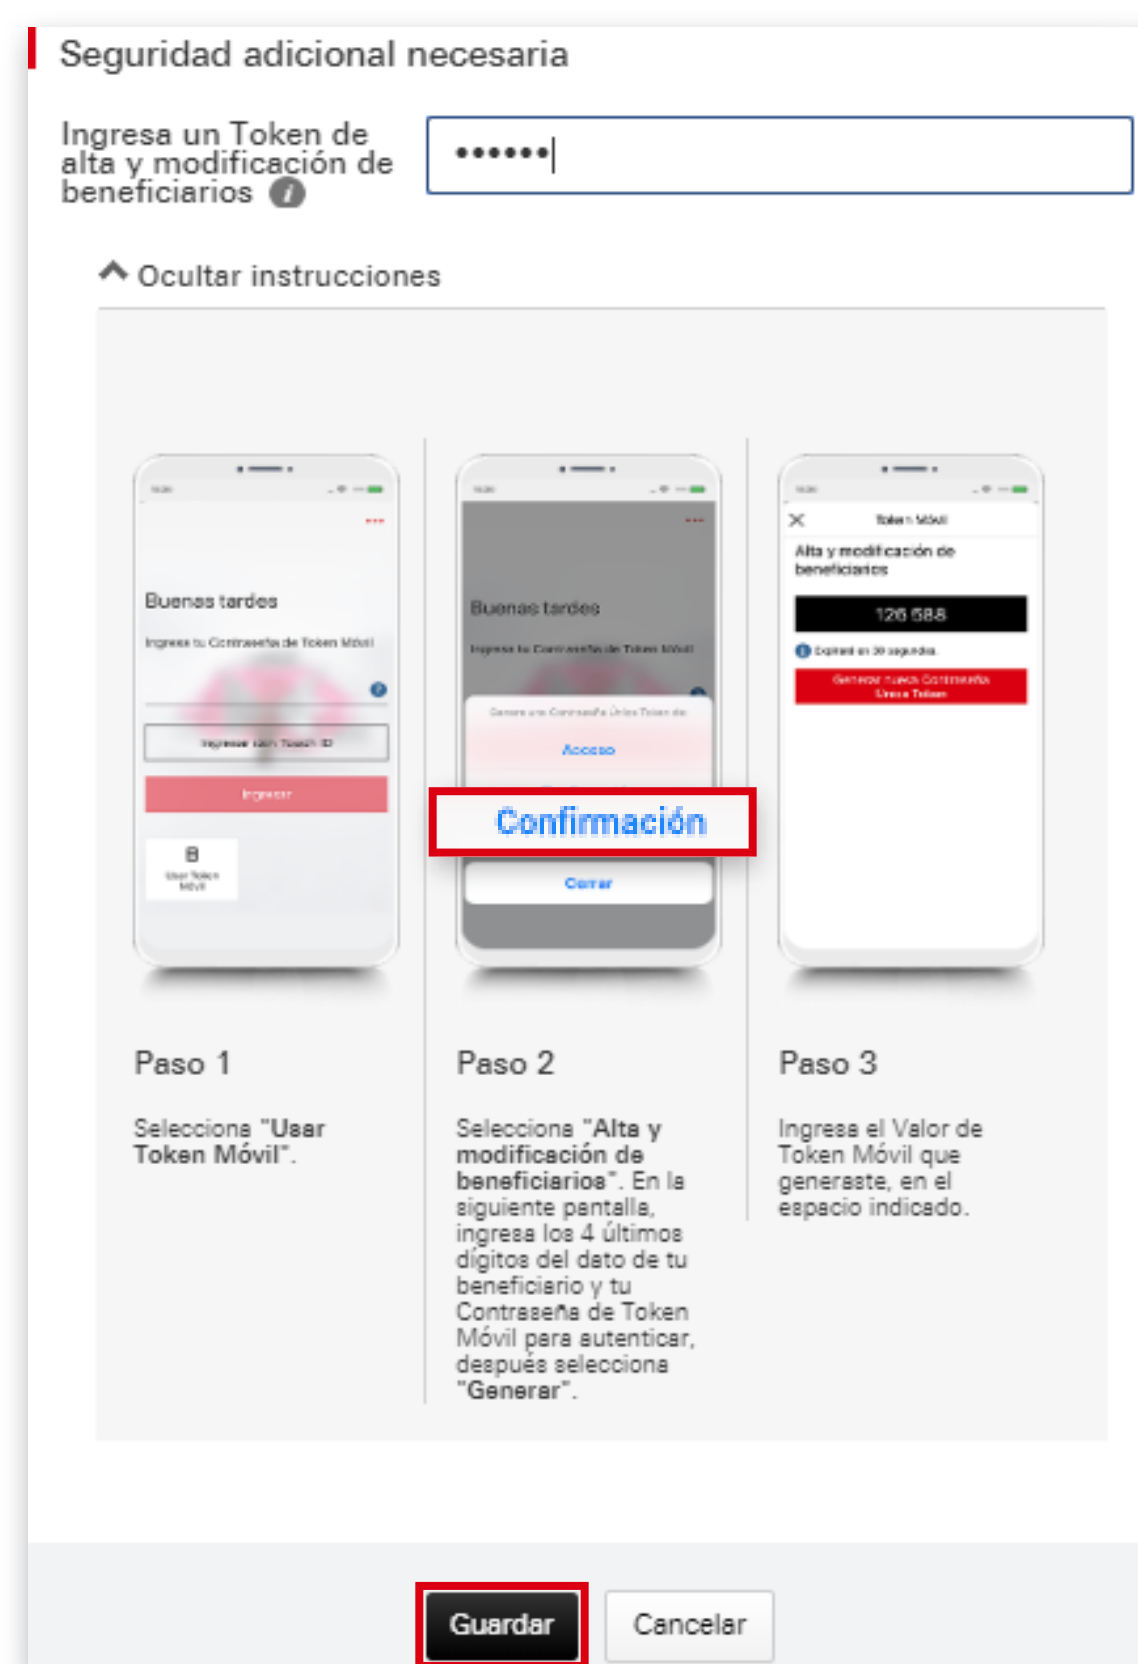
Seguridad adicional necesaria

Ingresa un Token de alta y modificación de beneficiarios

••••••

Ocultar instrucciones

Buenas tardes

Ingresa tu Contraseña de Token Móvil

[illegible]

Ingresar

Usar Token Móvil

Buenas tardes

Ingresa tu Contraseña de Token Móvil

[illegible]

Acceso

Confirmación

Cerrar

Token Móvil

Alta y modificación de beneficiarios

126 588

Expirará en 30 segundos

Generar nueva Contraseña Única Token

Paso 1

Selecciona "Usar Token Móvil".

Paso 2

Selecciona "Alta y modificación de beneficiarios". En la siguiente pantalla, ingresa los 4 últimos dígitos del dato de tu beneficiario y tu Contraseña de Token Móvil para autenticar, después selecciona "Generar".

Paso 3

Ingresa el Valor de Token Móvil que generaste, en el espacio indicado.

Guardar

Cancelar